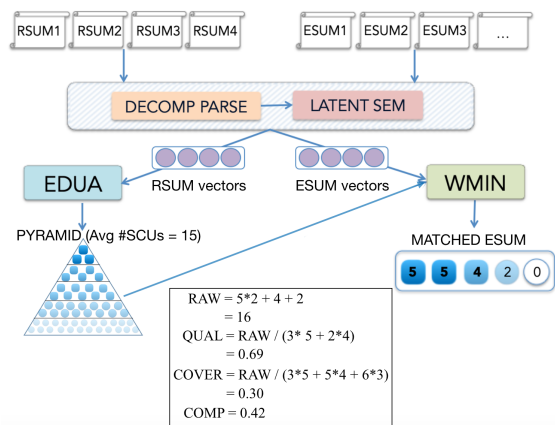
RSUM1 RSUM2 RSUM3 RSUM4

ESUM1 ESUM2 ESUM3 ...

DECOMP PARSE

LATENT SEM

EDUA

RSUM vectors

ESUM vectors

WMIN

PYRAMID (Avg #SCUs = 15)

MATCHED ESUM

5 5 4 2 0

RAW = 5*2 + 4 + 2
= 16
QUAL = RAW / (3* 5 + 2*4)
= 0.69
COVER = RAW / (3*5 + 5*4 + 6*3)
= 0.30
COMP = 0.42